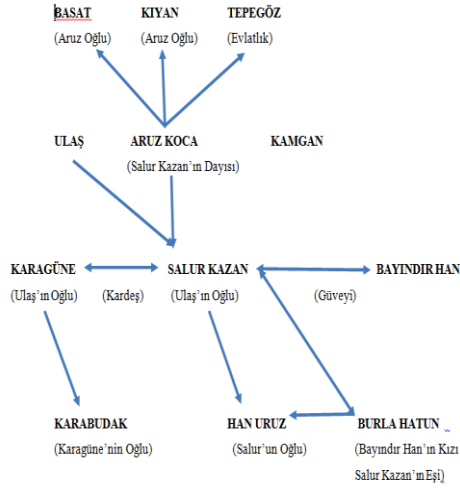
BASAT (Aruz Oğlu)

KIYAN (Aruz Oğlu)

TEPEGÖZ (Evlatlık)

ULAŞ

ARUZ KOCA (Salur Kazan'ın Dayısı)

KAMGAN

KARAGÜNE (Ulaş'ın Oğlu)

(Kardeş)

SALUR KAZAN (Ulaş'ın Oğlu)

BAYINDIR HAN (Güveyi)

KARABUDAK (Karagüne'nin Oğlu)

HAN URUZ (Salur'un Oğlu)

BURLA HATUN (Bayındır Han'ın Kızı Salur Kazan'ın Eşi)